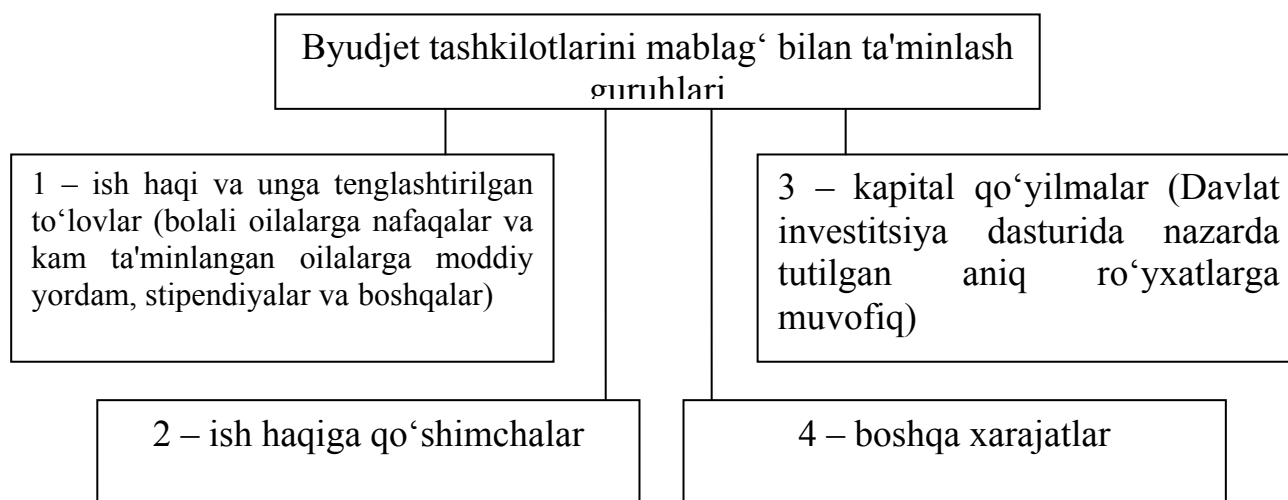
Byudjet tashkilotlarini mablag‘ bilan ta'minlash guruhlari

1 – ish haqi va unga tenglashtirilgan to‘lovlar (bolali oilalarga nafaqalar va kam ta'minlangan oilalarga moddiy yordam, stipendiyalar va boshqalar)

3 – kapital qo‘yilmalar (Davlat investitsiya dasturida nazarda tutilgan aniq ro‘yxatlarga muvofiq)

2 – ish haqiga qo‘shimchalar

4 – boshqa xarajatlar